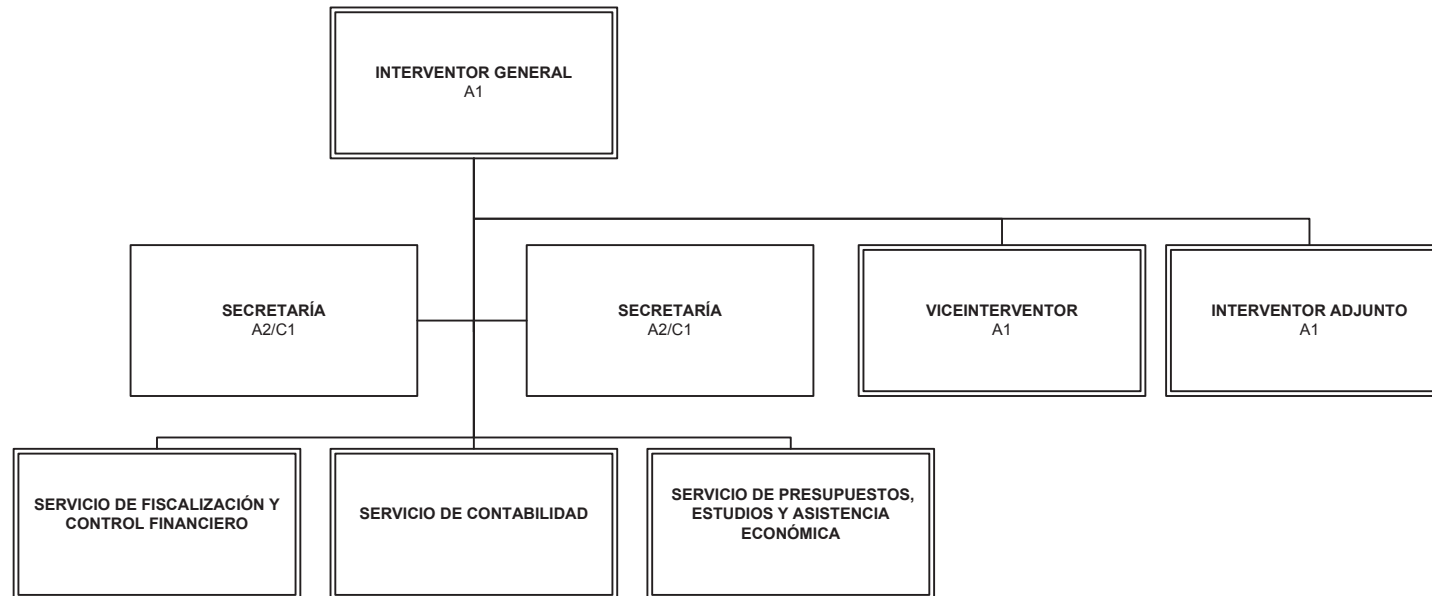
INTERVENTOR GENERAL
A1

SECRETARÍA
A2/C1

SECRETARÍA
A2/C1

VICEINTERVENTOR
A1

INTERVENTOR ADJUNTO
A1

SERVICIO DE FISCALIZACIÓN Y CONTROL FINANCIERO

SERVICIO DE CONTABILIDAD

SERVICIO DE PRESUPUESTOS, ESTUDIOS Y ASISTENCIA ECONÓMICA